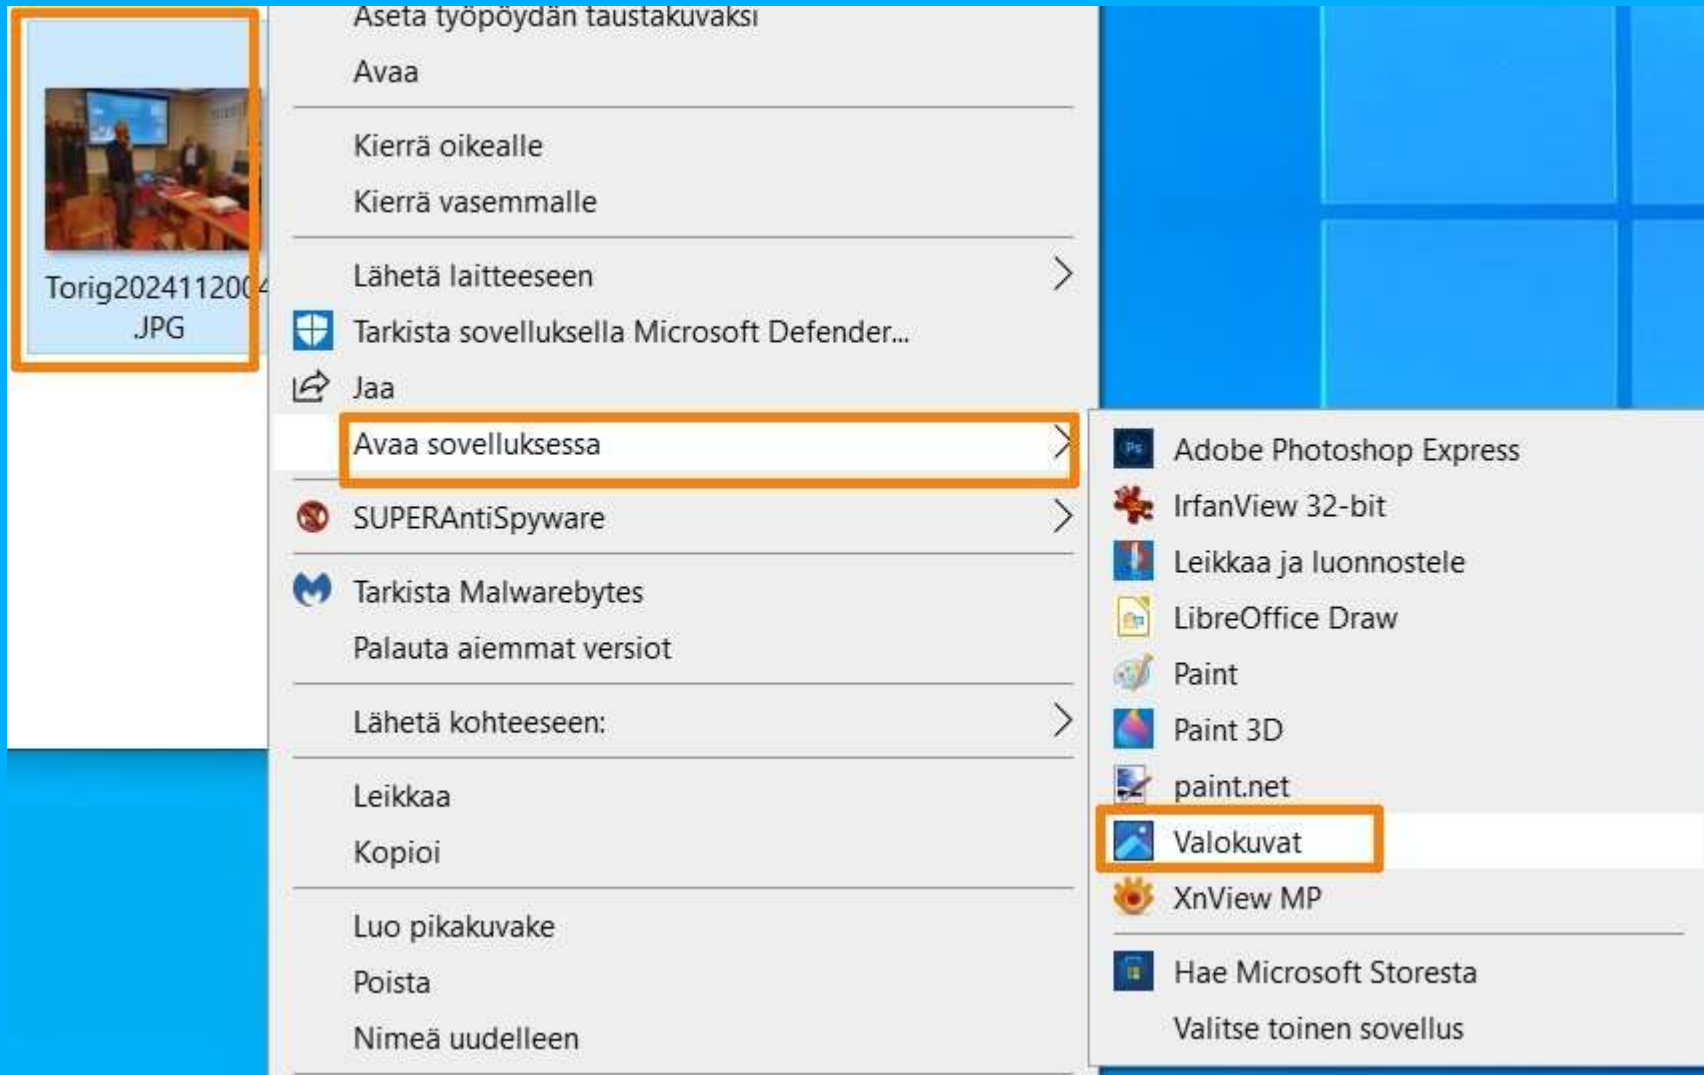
Torig2024112004
.JPG

Aseta työpöydän taustakuvaksi
Avaa

Kierrä oikealle
Kierrä vasemmalle

Lähetä laitteeseen
Tarkista sovelluksella Microsoft Defender...
Jaa
Avaa sovelluksessa

SUPERAntiSpyware

Tarkista Malwarebytes
Palauta aiemmat versiot

Lähetä kohteeseen:

Leikkaa
Kopioi

Luo pikakuvake
Poista
Nimeä uudelleen

Adobe Photoshop Express
IrfanView 32-bit
Leikkaa ja luonnostele
LibreOffice Draw
Paint
Paint 3D
paint.net
Valokuvat
XnView MP

Hae Microsoft Storesta
Valitse toinen sovellus